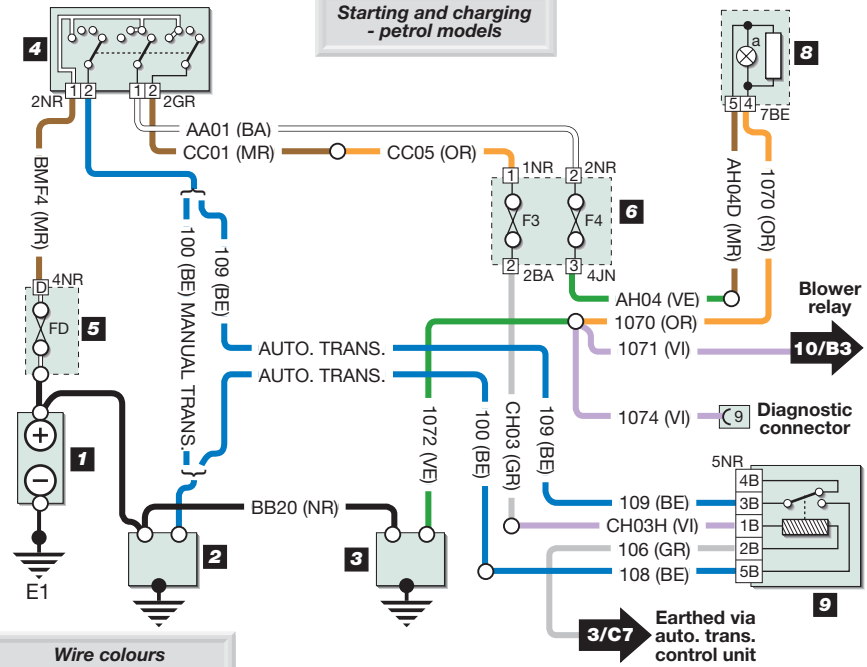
Starting and charging - petrol models

4
2NR
1 2
1 2
2GR
AA01 (BA)
CC01 (MR)
CC05 (OR)
1NR
2NR
1
2
F3
F4
6
2
3
2BA
4JN
BMF4 (MR)
100 (BE) MANUAL TRANS.
109 (BE)
4NR
D
FD
5
AUTO. TRANS.
AUTO. TRANS.
1
2
3
E1
BB20 (NR)
1072 (VE)
100 (BE)
CH03 (GR)
109 (BE)
8
a
5 4
7BE
AH04D (MR)
1070 (OR)
AH04 (VE)
1070 (OR)
Blower relay
1071 (VI)
10/B3
1074 (VI)
9
Diagnostic connector
5NR
4B
3B
1B
2B
5B
109 (BE)
CH03H (VI)
106 (GR)
108 (BE)
9
3/C7
Earthed via auto. trans. control unit
Wire colours